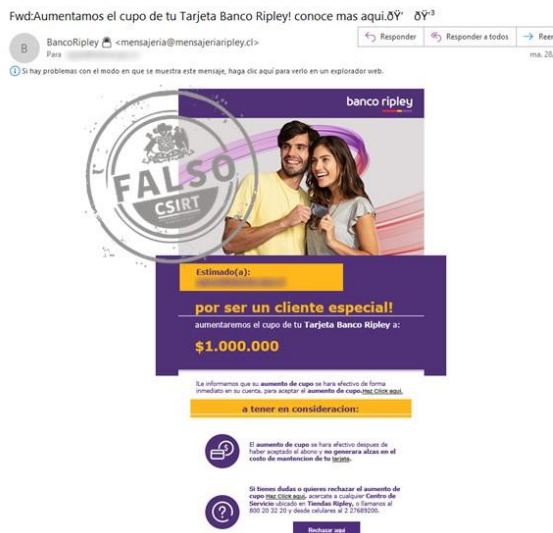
Fwd:Aumentamos el cupo de tu Tarjeta Banco Ripley! conoce mas aqui.ðŸ' ðŸ³

B BancoRipley <mensajeria@mensajeriaripley.cl>
Para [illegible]

Responder | Responder a todos | Reen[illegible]

ma. 20,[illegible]

Si hay problemas con el modo en que se muestra este mensaje, haga clic aquí para verlo en un explorador web.

FALSO
CSIRT

banco ripley

Estimado(a):
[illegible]

por ser un cliente especial!
aumentaremos el cupo de tu Tarjeta Banco Ripley a:
$1.000.000

¡Le informamos que su aumento de cupo se hara efectivo de forma inmediato en su cuenta, para aceptar el aumento de cupo Haz Click aqui.

a tener en consideracion:

El aumento de cupo se hara efectivo despues de haber aceptado el abono y no generara alzas en el costo de mantencion de tu tarjeta.

Si tienes dudas o quieres rechazar el aumento de cupo Haz Click aqui, acercate a cualquier Centro de Servicio ubicado en Tiendas Ripley, o llamanos al 800 20 32 20 y desde celulares al 2 27689200.

Rechazar aqui